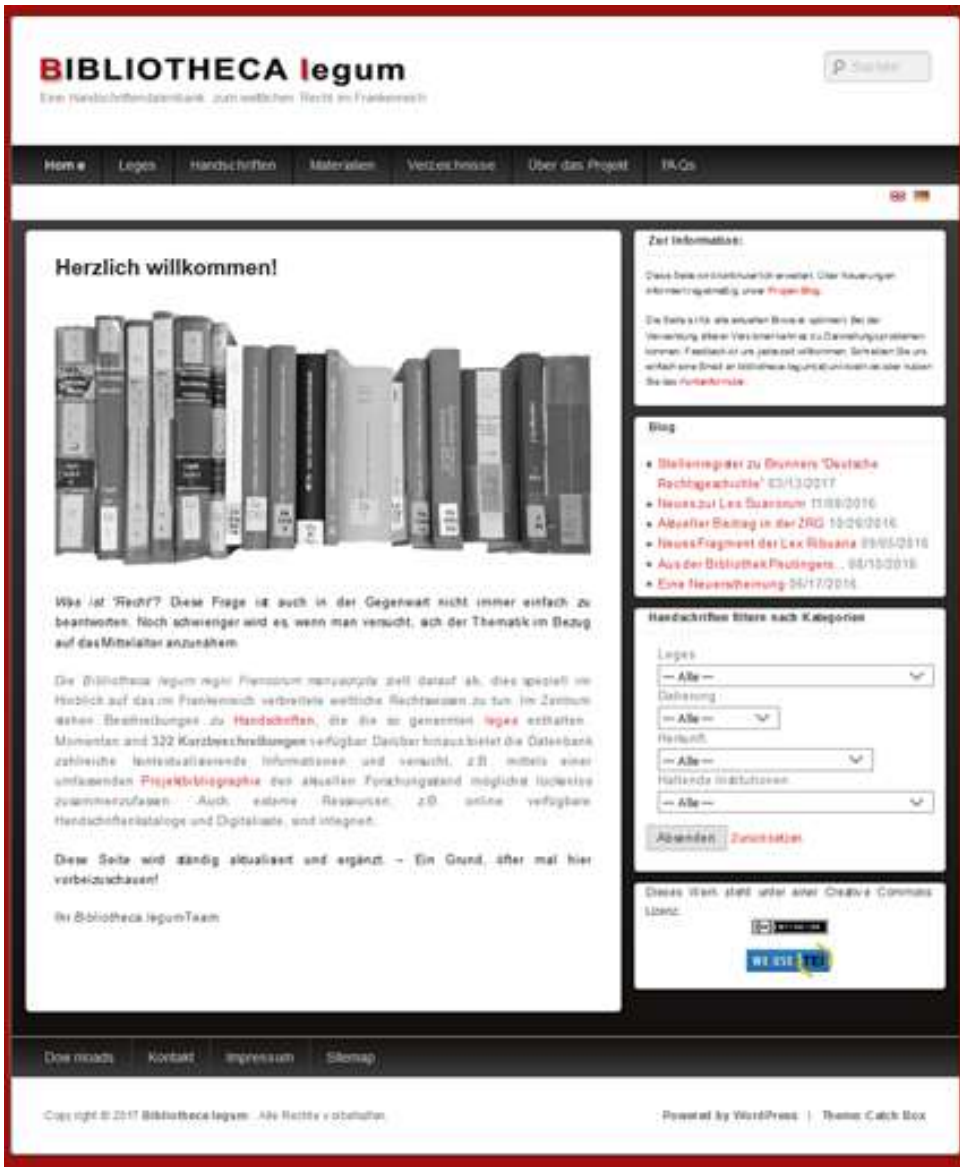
BIBLIOTHECA legum

Eine Handschriftendatenbank zum weltlichen Recht im Frankenreich

Suchen

Home Leges Handschriften Materialien Verzeichnisse Über das Projekt FAQs

Herzlich willkommen!

Was ist 'Recht'? Diese Frage ist auch in der Gegenwart nicht immer einfach zu beantworten. Noch schwieriger wird es, wenn man versucht, sich der Thematik im Bezug auf das Mittelalter anzunähern.

Die Bibliotheca legum regni Francorum manuscripta zielt darauf ab, dies speziell im Hinblick auf das im Frankenreich verbreitete weltliche Rechtswissen zu tun. Im Zentrum stehen Beschreibungen zu Handschriften, die die so genannten leges enthalten. Momentan sind 322 Kurzbeschreibungen verfügbar. Darüber hinaus bietet die Datenbank zahlreiche kontextualisierende Informationen und versucht, z.B. mittels einer umfassenden Projektbibliographie den aktuellen Forschungsstand möglichst lückenlos zusammenzufassen. Auch externe Ressourcen, z.B. online verfügbare Handschriftenkataloge und Digitalisate, sind integriert.

Diese Seite wird ständig aktualisiert und ergänzt. – Ein Grund, öfter mal hier vorbeizuschauen!

Ihr Bibliotheca legum Team

Zur Information:

Diese Seite wird kontinuierlich erweitert. Über Neuerungen informiert regelmäßig unser Projektblog.

Die Seite ist für alle aktuellen Browser optimiert. Bei der Verwendung älterer Versionen kann es zu Darstellungsproblemen kommen. Feedback ist uns jederzeit willkommen. Schreiben Sie uns einfach eine Email an bibliotheca.legum@uni-koeln.de oder nutzen Sie das Kontaktformular.

Blog

Stellenregister zu Brunners "Deutsche Rechtsgeschichte" 03/13/2017
Neues zur Lex Suavorum 11/08/2016
Aktueller Beitrag in der ZRG 10/20/2016
Neues Fragment der Lex Ribuaria 09/05/2016
Aus der Bibliothek Peutingers... 08/10/2016
Eine Neuerscheinung 06/17/2016

Handschriften filtern nach Kategorien

Leges
— Alle —
Datierung
— Alle —
Herkunft
— Alle —
Haltende Institutionen
— Alle —
Absenden Zurücksetzen

Dieses Werk steht unter einer Creative Commons Lizenz.

WE USE TEI

Downloads Kontakt Impressum Sitemap

Copyright © 2017 Bibliotheca legum . Alle Rechte vorbehalten.

Powered by WordPress | Theme: Catch Box